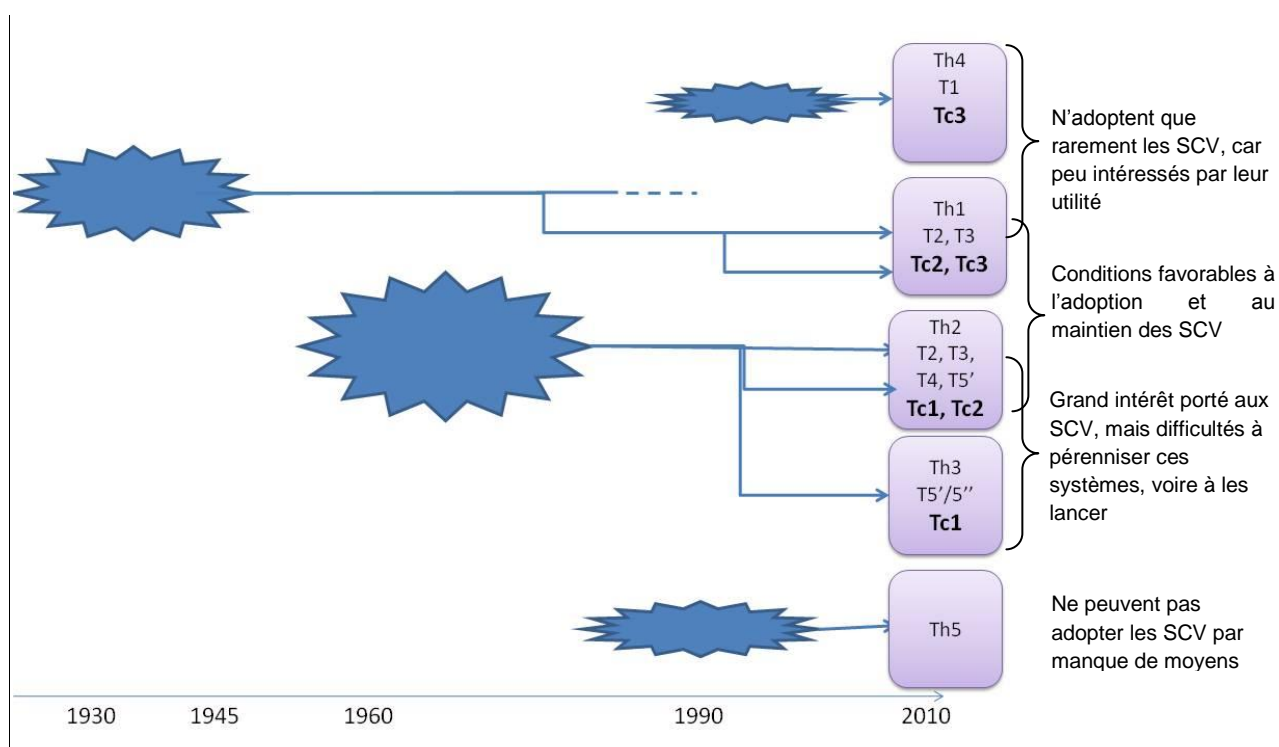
Th4
T1
Tc3

N'adoptent que rarement les SCV, car peu intéressés par leur utilité

Th1
T2, T3
Tc2, Tc3

Conditions favorables à l'adoption et au maintien des SCV

Th2
T2, T3,
T4, T5'
Tc1, Tc2

Grand intérêt porté aux SCV, mais difficultés à pérenniser ces systèmes, voire à les lancer

Th3
T5'/5''
Tc1

Th5

Ne peuvent pas adopter les SCV par manque de moyens

1930 1945 1960 1990 2010